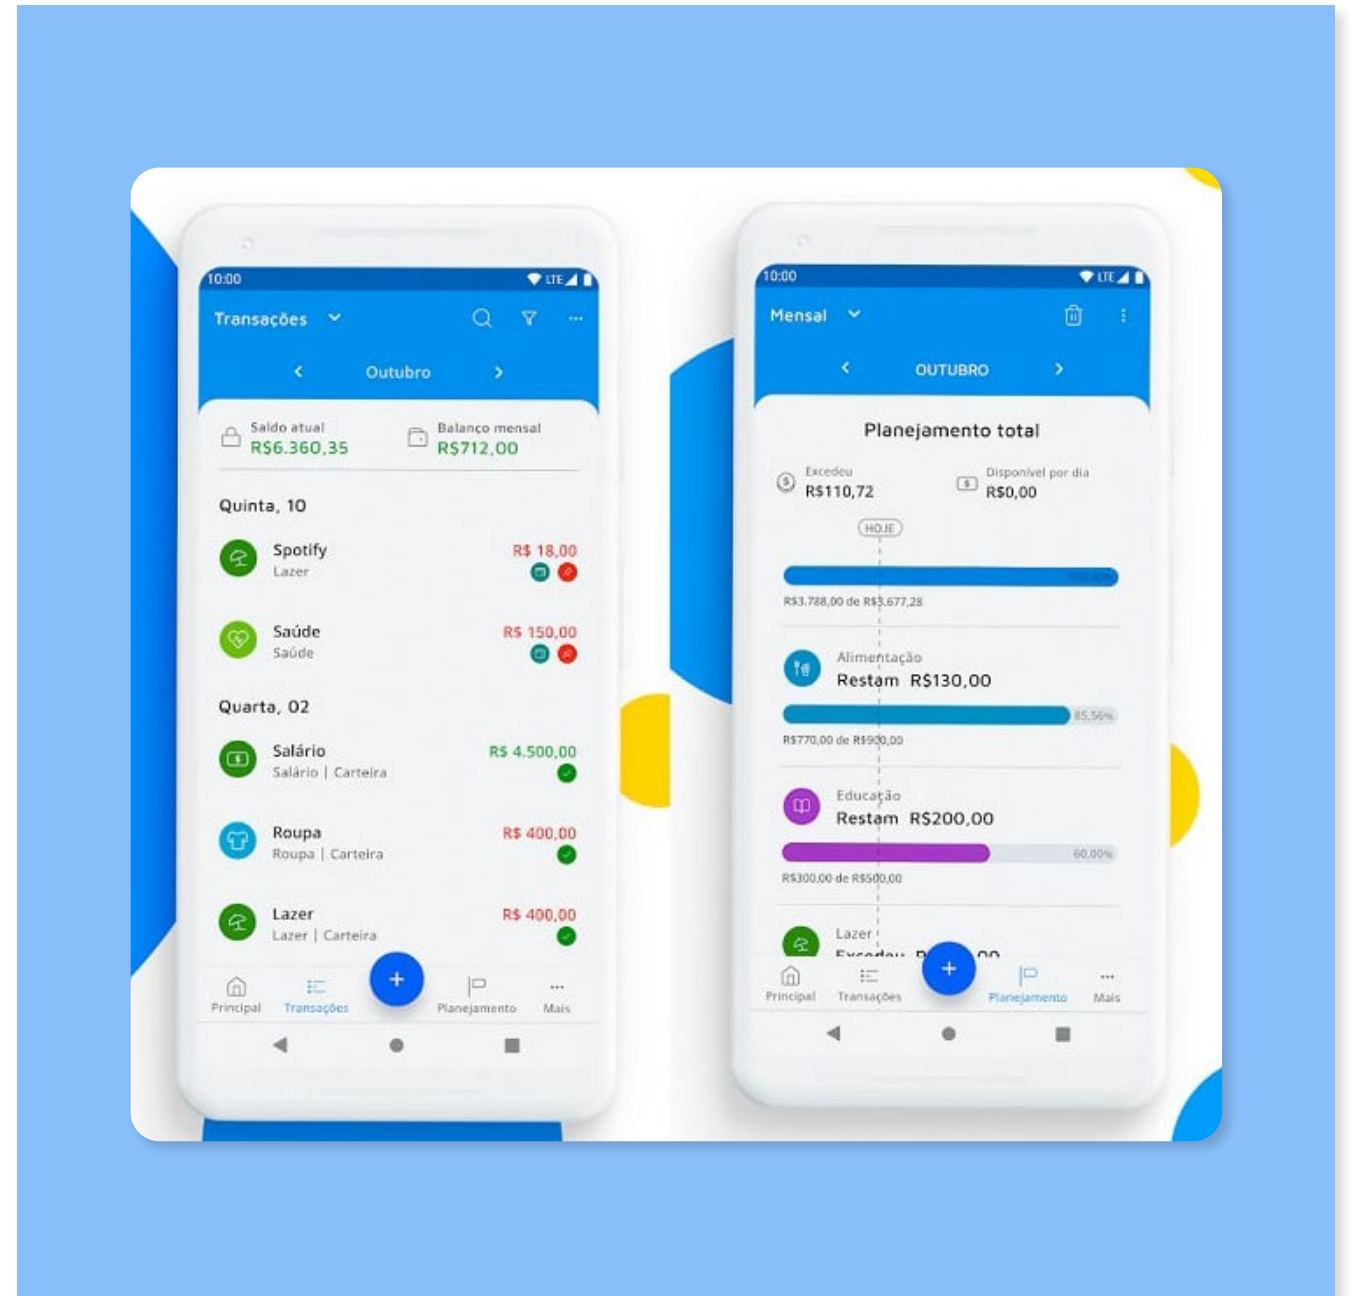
10:00
LTE
Transações
Outubro
Saldo atual
R$6.360,35
Balanço mensal
R$712,00
Quinta, 10
Spotify
Lazer
R$ 18,00
Saúde
Saúde
R$ 150,00
Quarta, 02
Salário
Salário | Carteira
R$ 4.500,00
Roupa
Roupa | Carteira
R$ 400,00
Lazer
Lazer | Carteira
R$ 400,00
Principal
Transações
+
Planejamento
Mais

10:00
LTE
Mensal
OUTUBRO
Planejamento total
Excedeu
R$110,72
Disponível por dia
R$0,00
HOJE
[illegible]
R$3.788,00 de R$3.677,28
Alimentação
Restam R$130,00
85,56%
R$770,00 de R$900,00
Educação
Restam R$200,00
60,00%
R$300,00 de R$500,00
Lazer
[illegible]
Principal
Transações
+
Planejamento
Mais